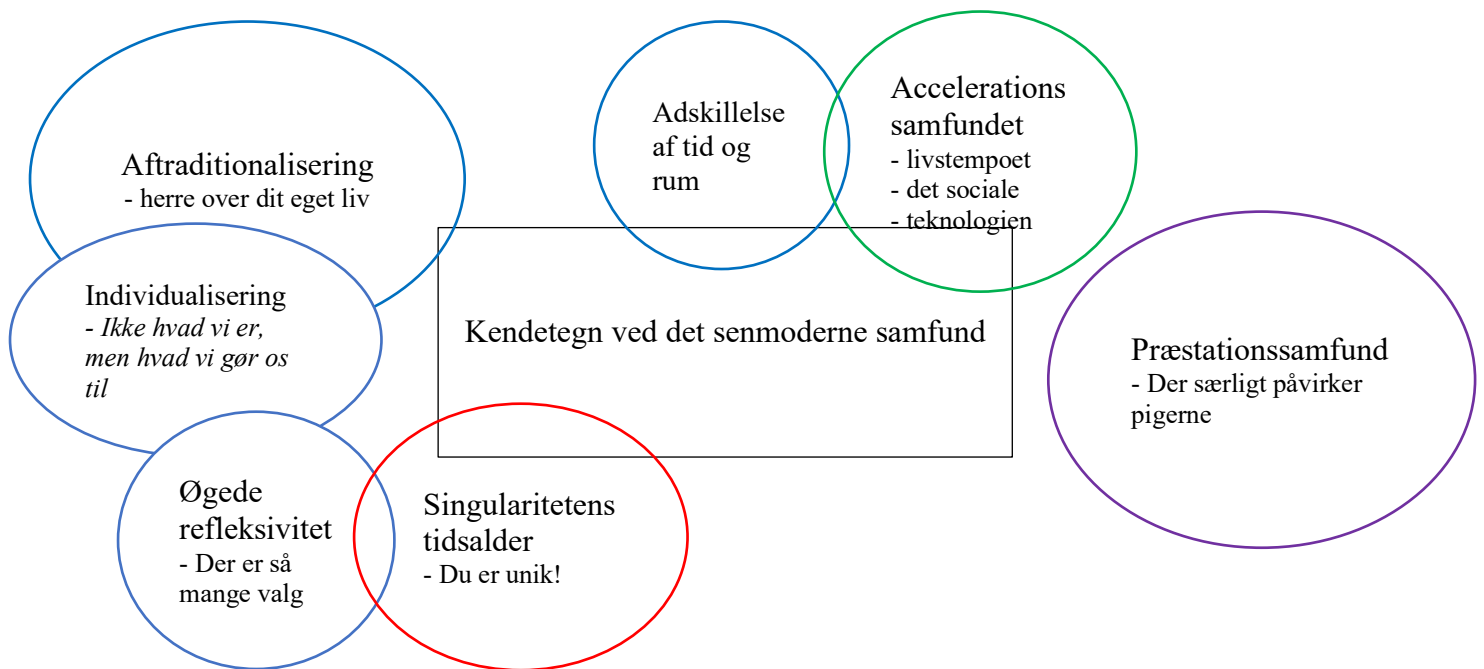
Aftraditionalisering
- herre over dit eget liv

Adskillelse af tid og rum

Accelerations samfundet
- livstempoet
- det sociale
- teknologien

Individualisering
- *Ikke hvad vi er, men hvad vi gør os til*

Kendetegn ved det senmoderne samfund

Præstationssamfund
- Der særligt påvirker pigerne

Øgede refleksivitet
- Der er så mange valg

Singularitetens tidsalder
- Du er unik!